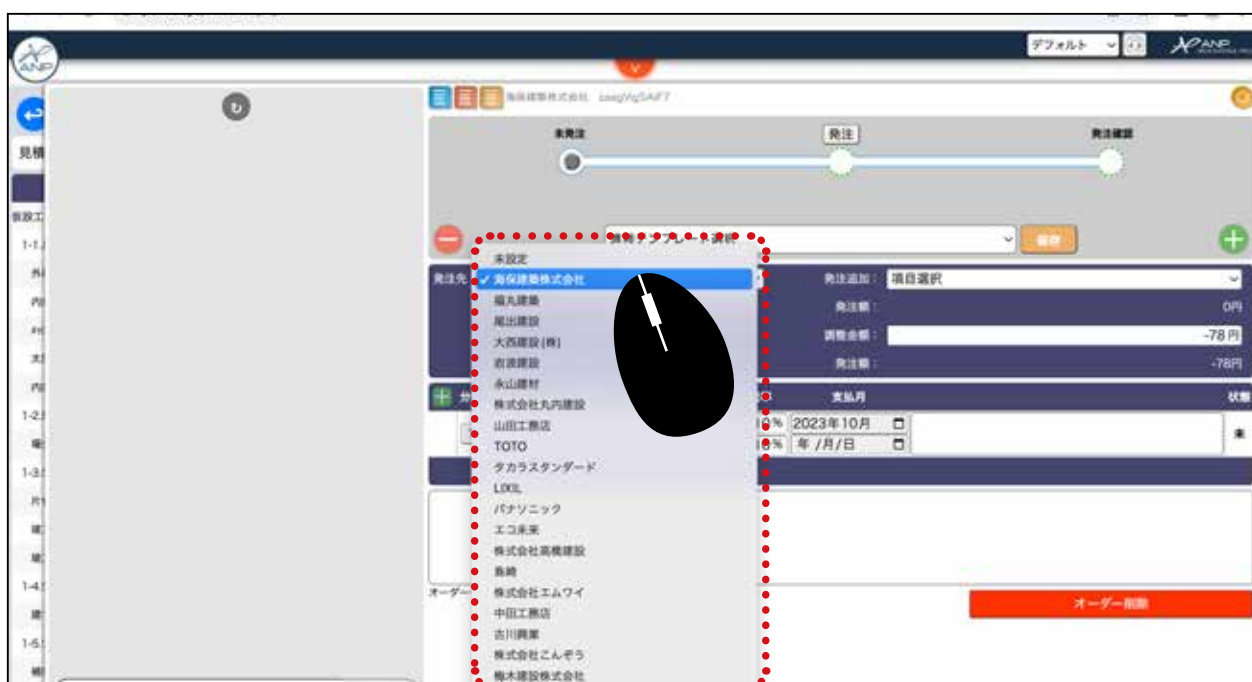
デフォルト
ANP
見積
1-1
1-2
1-3
1-4
1-5
海保建築株式会社
未発注
発注
発注確認
発注テンプレート選択
未設定
✓ 海保建築株式会社
福丸建築
尾出建設
大西建設(株)
岩波建設
永山建材
株式会社丸内建設
山田工務店
TOTO
タカラスタンダード
LIXIL
パナソニック
エコ未来
株式会社高橋建設
島崎
株式会社エムワイ
中田工務店
古川興業
株式会社こんぞう
梅木建設株式会社
発注先
発注追加：
項目選択
発注額：
0円
調整金額：
-78 円
発注額：
-78円
支払月
状態
2023年10月
年 /月/日
オーダー
オーダー削除